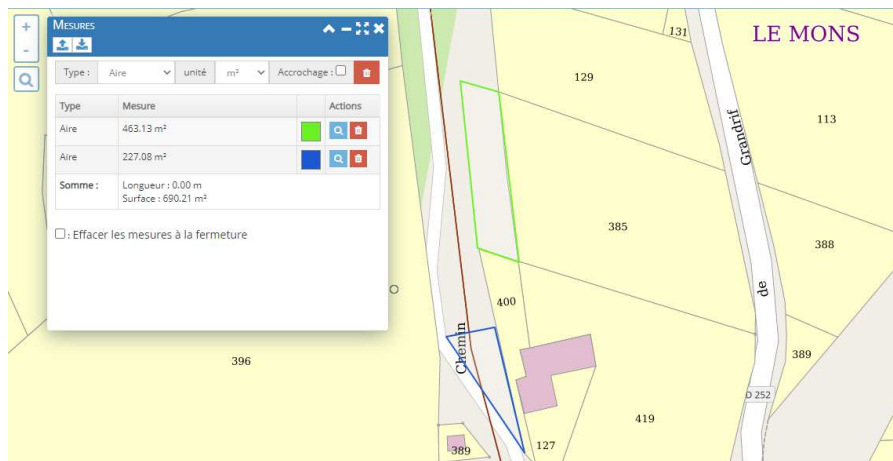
+
-

Mesures

Type : Aire unité m² Accrochage :

| Type | Mesure | | Actions |
|---|---|---|---|
| Aire | 463.13 m² | | |
| Aire | 227.08 m² | | |
| Somme : | Longueur : 0.00 m Surface : 690.21 m² | | |

: Effacer les mesures à la fermeture

LE MONS

131
129
113
Grandrif
de
385
388
400
Chemin
396
389
D 252
419
127
389